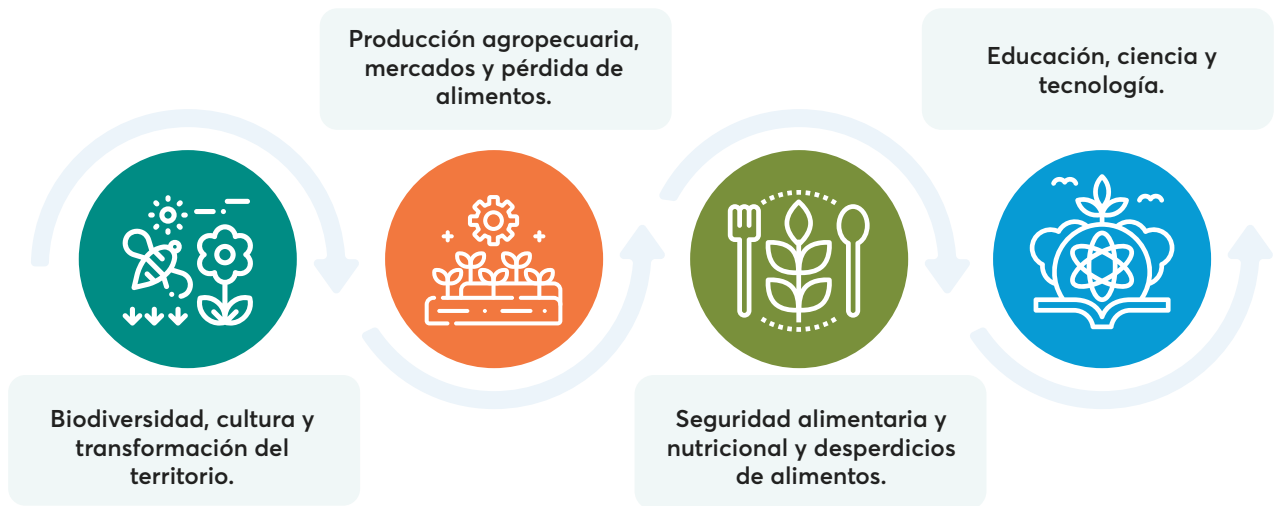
Biodiversidad, cultura y transformación del territorio.

Producción agropecuaria, mercados y pérdida de alimentos.

Seguridad alimentaria y nutricional y desperdicios de alimentos.

Educación, ciencia y tecnología.